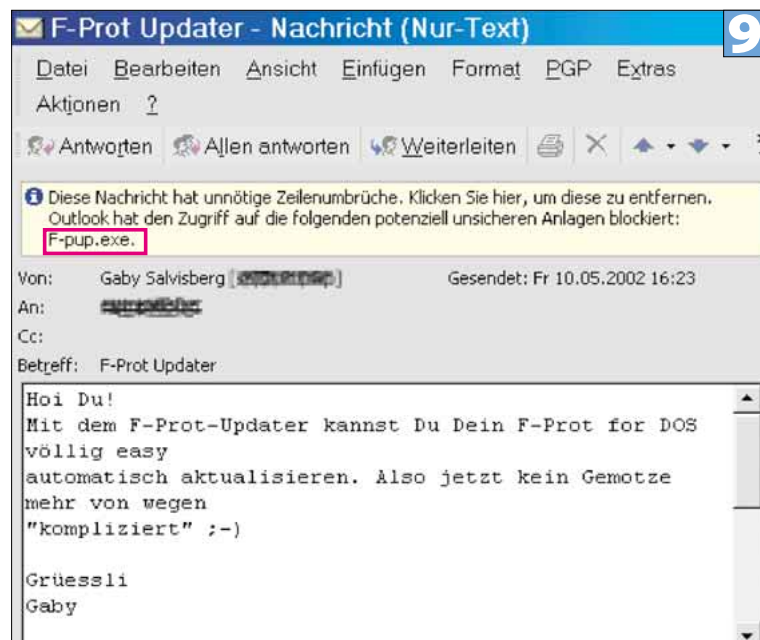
F-Prot Updater - Nachricht (Nur-Text)

9

Datei Bearbeiten Ansicht Einfügen Format PGP Extras Aktionen ?

Antworten Allen antworten Weiterleiten

Diese Nachricht hat unnötige Zeilenumbrüche. Klicken Sie hier, um diese zu entfernen. Outlook hat den Zugriff auf die folgenden potenziell unsicheren Anlagen blockiert: F-pup.exe.

Von: Gaby Salvisberg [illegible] Gesendet: Fr 10.05.2002 16:23
An: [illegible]
Cc:
Betreff: F-Prot Updater

Hoi Du!
Mit dem F-Prot-Updater kannst Du Dein F-Prot for DOS völlig easy automatisch aktualisieren. Also jetzt kein Gemotze mehr von wegen "kompliziert" ;-)

Grüessli
Gaby